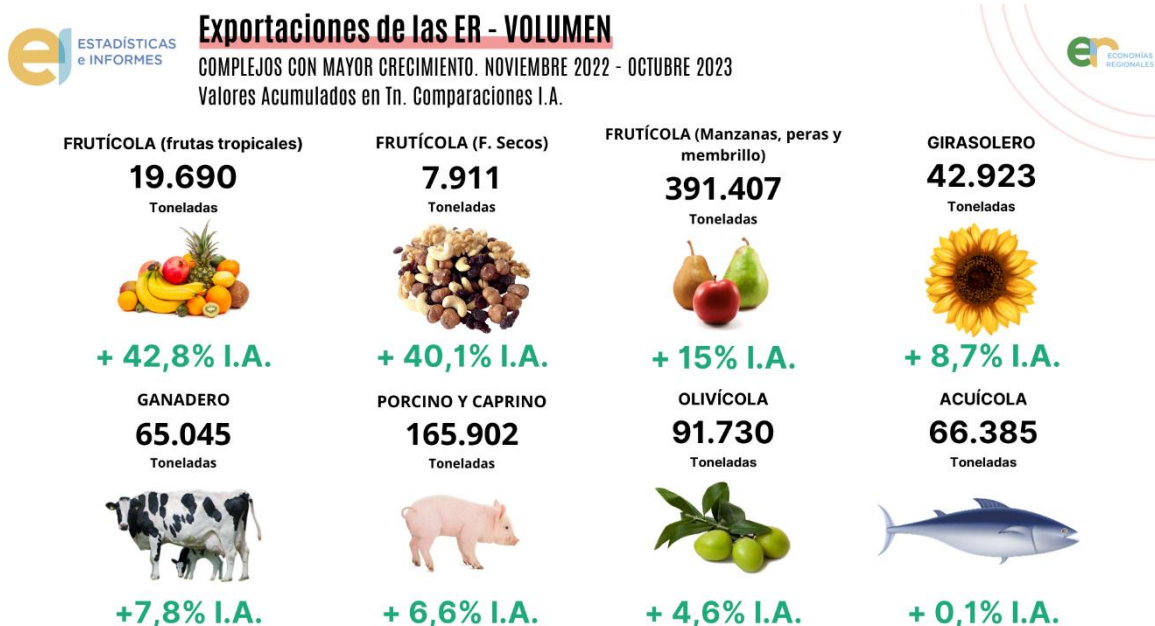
ESTADÍSTICAS e INFORMES

Exportaciones de las ER - VOLUMEN

COMPLEJOS CON MAYOR CRECIMIENTO. NOVIEMBRE 2022 - OCTUBRE 2023
Valores Acumulados en Tn. Comparaciones I.A.

ECONOMÍAS REGIONALES

FRUTÍCOLA (frutas tropicales)
19.690
Toneladas
+ 42,8% I.A.

FRUTÍCOLA (F. Secos)
7.911
Toneladas
+ 40,1% I.A.

FRUTÍCOLA (Manzanas, peras y membrillo)
391.407
Toneladas
+ 15% I.A.

GIRASOLERO
42.923
Toneladas
+ 8,7% I.A.

GANADERO
65.045
Toneladas
+7,8% I.A.

PORCINO Y CAPRINO
165.902
Toneladas
+ 6,6% I.A.

OLIVÍCOLA
91.730
Toneladas
+ 4,6% I.A.

ACUÍCOLA
66.385
Toneladas
+ 0,1% I.A.